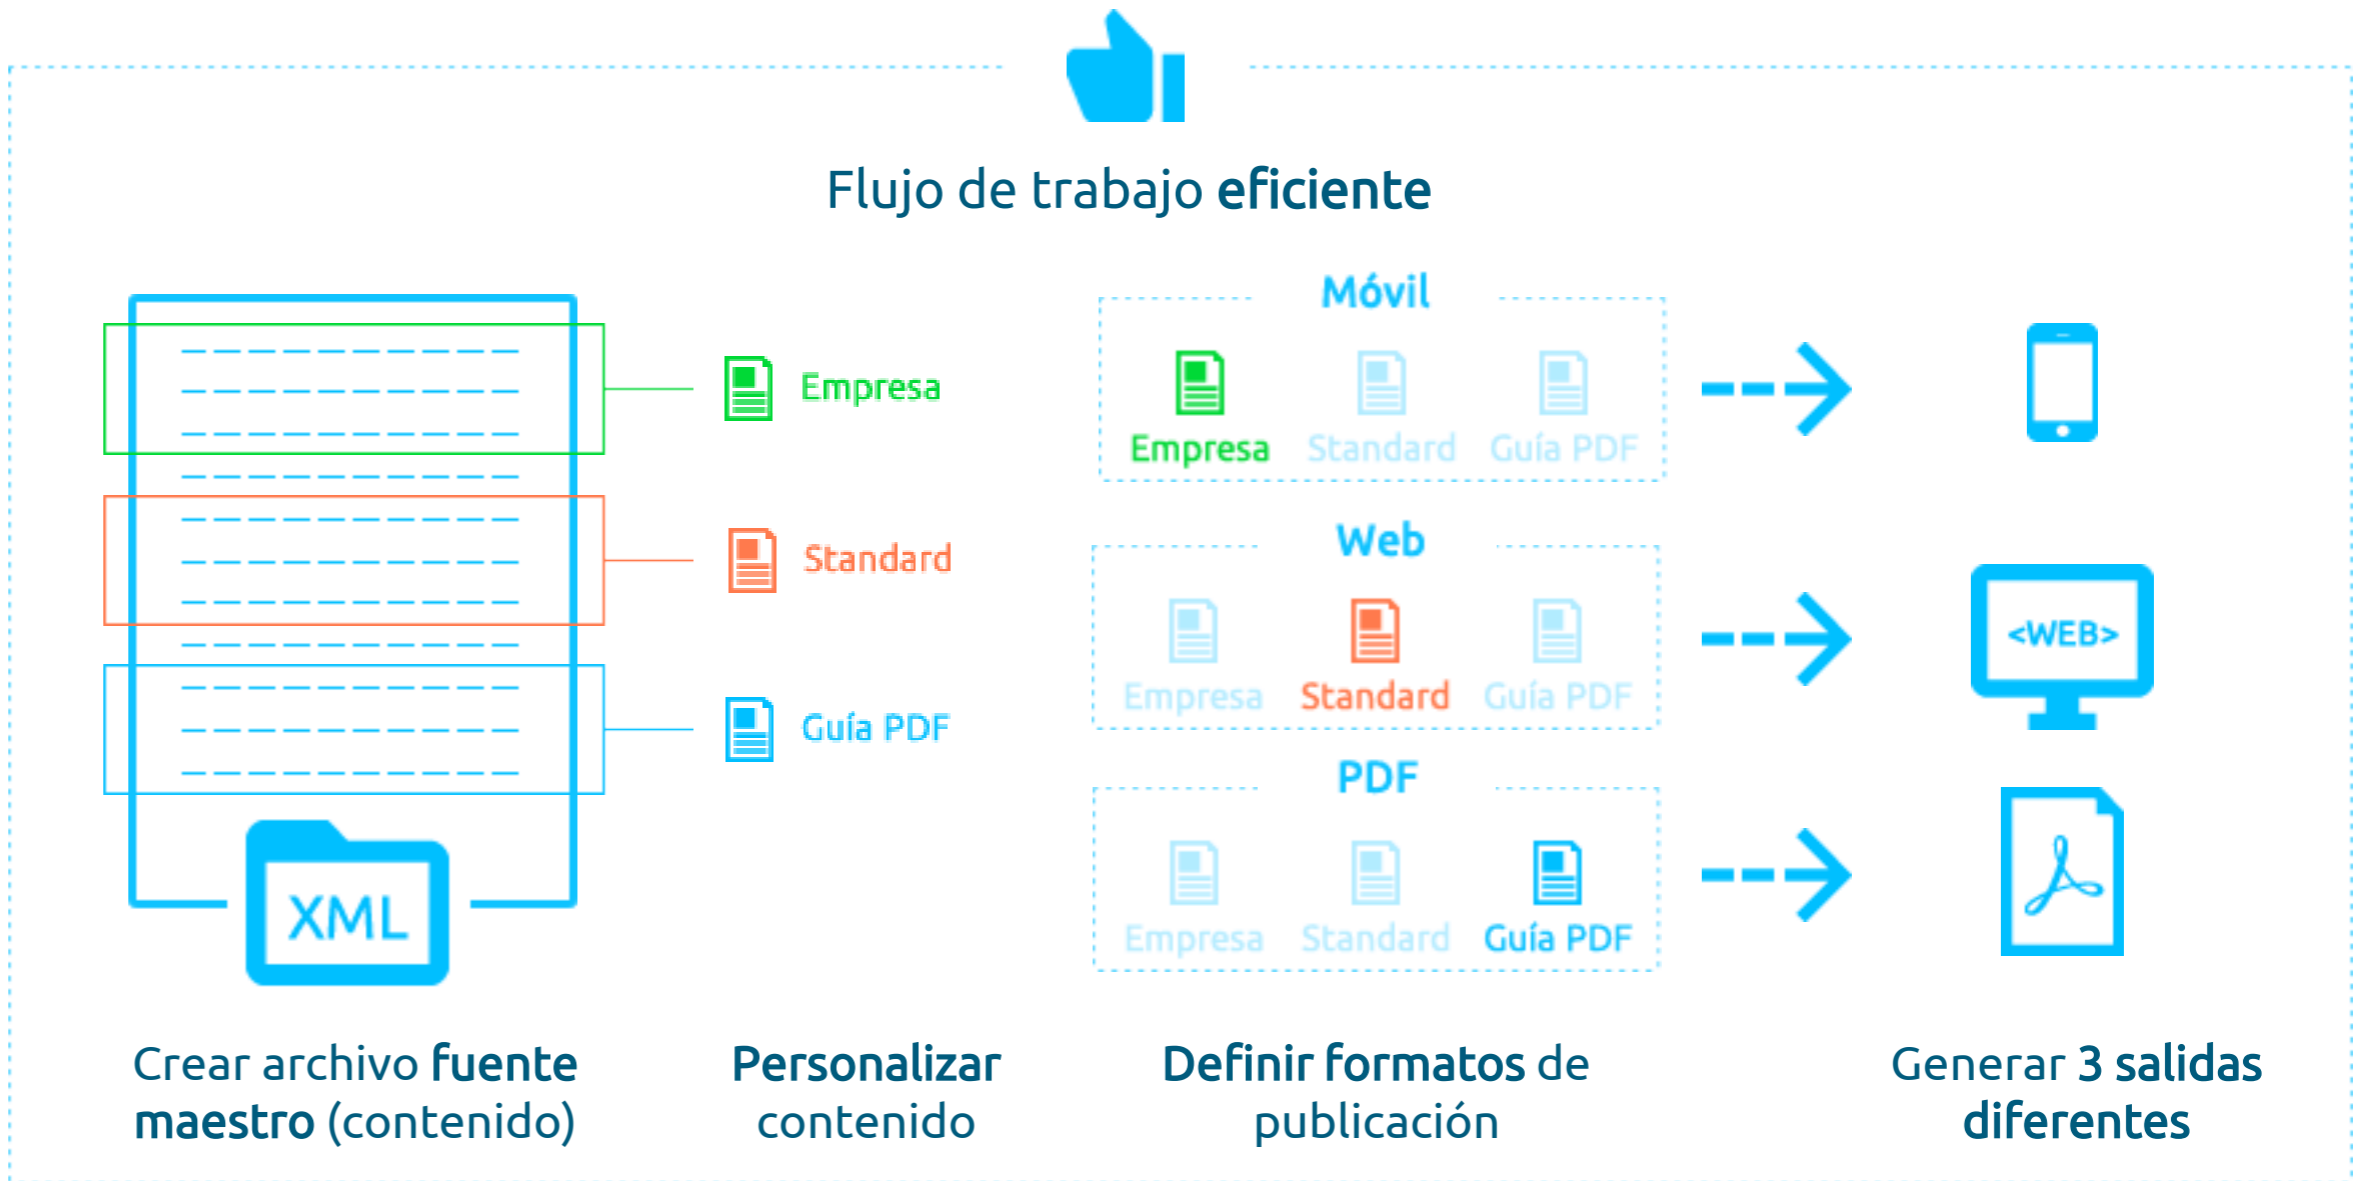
Flujo de trabajo eficiente

XML

Empresa

Standard

Guía PDF

Móvil

Empresa Standard Guía PDF

Web

Empresa Standard Guía PDF

PDF

Empresa Standard Guía PDF

<WEB>

Crear archivo fuente maestro (contenido)

Personalizar contenido

Definir formatos de publicación

Generar 3 salidas diferentes